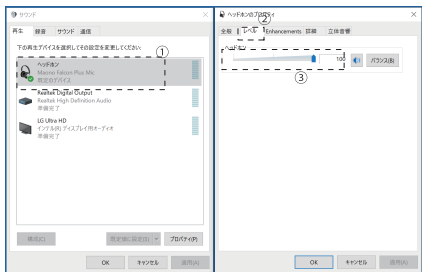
サウンド

再生 録音 サウンド 通信

下の再生デバイスを選択してその設定を変更してください:

①

ヘッドホン
Marantz Falcon Plus Mic
既定のデバイス

Realtek Digital Output
Realtek High Definition Audio
準備完了

LG Ultra HD
インテル(R) ディスプレイ用オーディオ
準備完了

構成(C)

既定値に設定(S)

プロパティ(P)

OK キャンセル 適用(A)

ヘッドホンのプロパティ

全般 レベル Enhancements 詳細 立体音響

②

ヘッドホン

100

バランス(B)

③

OK キャンセル 適用(A)